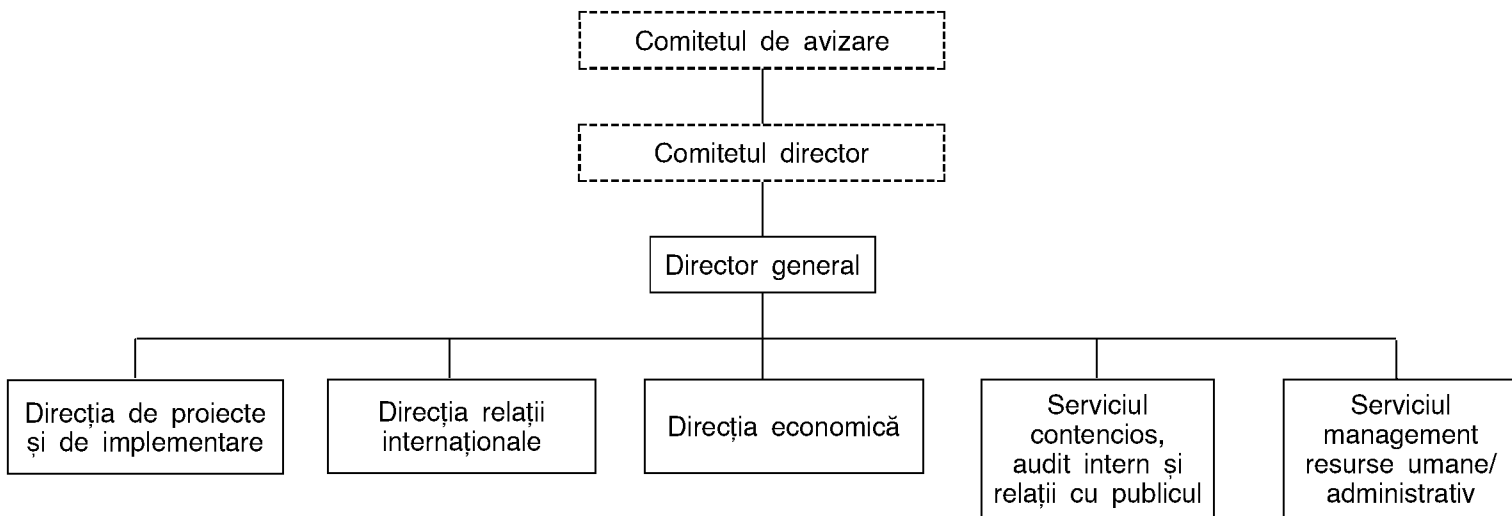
Comitetul de avizare

Comitetul director

Director general

Direcția de proiecte și de implementare

Direcția relații internaționale

Direcția economică

Serviciul contencios, audit intern și relații cu publicul

Serviciul management resurse umane/ administrativ